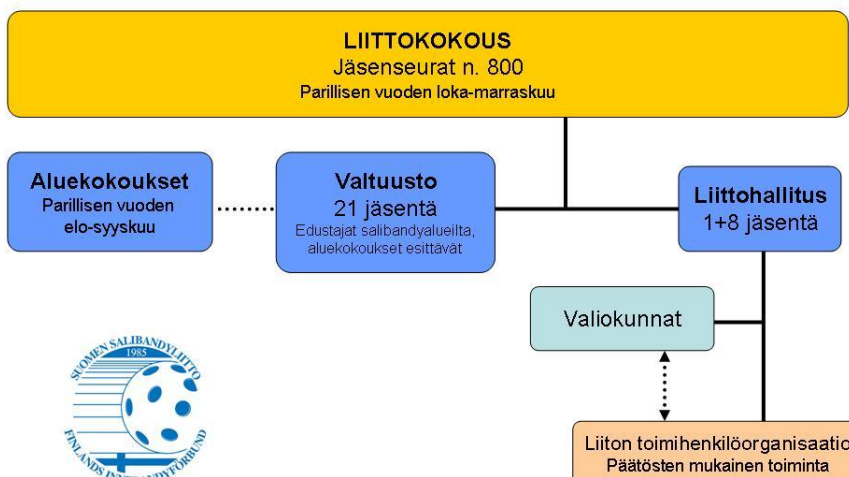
LIITTOKOKOUS
Jäsenseurat n. 800
Parillisen vuoden loka-marraskuu

Aluekokoukset
Parillisen vuoden elo-syyskuu

Valtuusto
21 jäsentä
Edustajat salibandyalueilta, aluekokoukset esittävät

Liittohallitus
1+8 jäsentä

Valiokunnat

SUOMEN SALIBANDYLIITTO
1985
FINLANDS INNEBANDYFÖRBUND

Liiton toimihenkilöorganisaatio
Päätösten mukainen toiminta